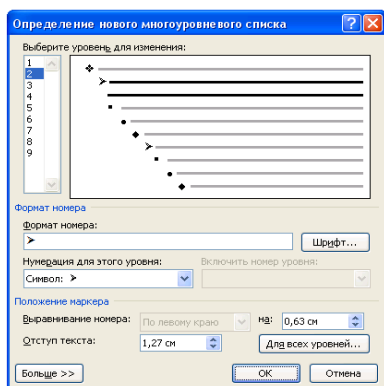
Определение нового многоуровневого списка

Выберите уровень для изменения:

1
2
3
4
5
6
7
8
9

Формат номера

Формат номера:

Шрифт...

Нумерация для этого уровня:

Символ:

Включить номер уровня:

Положение маркера

Выравнивание номера:

По левому краю

на:

0,63 см

Отступ текста:

1,27 см

Для всех уровней...

Больше >>

ОК

Отмена